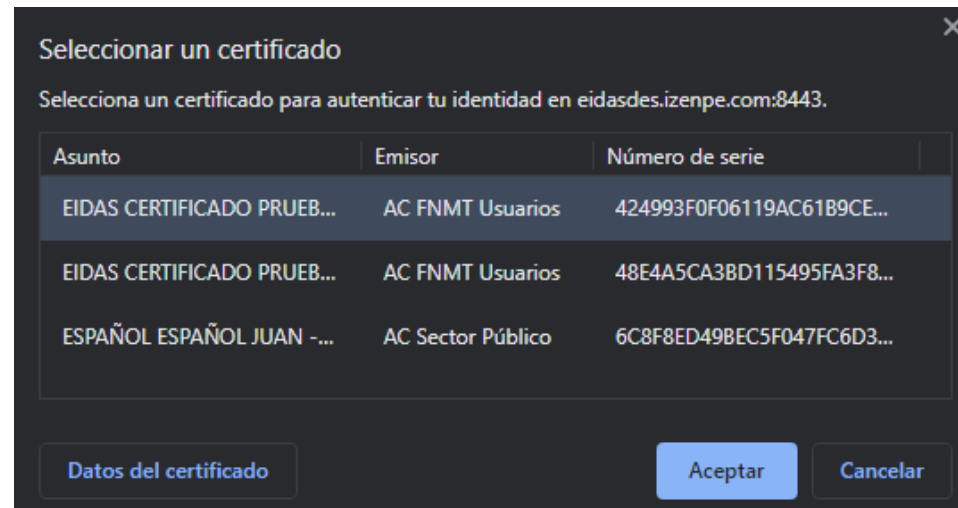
Seleccionar un certificado

Selecciona un certificado para autenticar tu identidad en eidasdes.izenpe.com:8443.

| Asunto | Emisor | Número de serie |
|---|---|---|
| EIDAS CERTIFICADO PRUEB... | AC FNMT Usuarios | 424993F0F06119AC61B9CE... |
| EIDAS CERTIFICADO PRUEB... | AC FNMT Usuarios | 48E4A5CA3BD115495FA3F8... |
| ESPAÑOL ESPAÑOL JUAN -... | AC Sector Público | 6C8F8ED49BEC5F047FC6D3... |

Datos del certificado

Aceptar

Cancelar